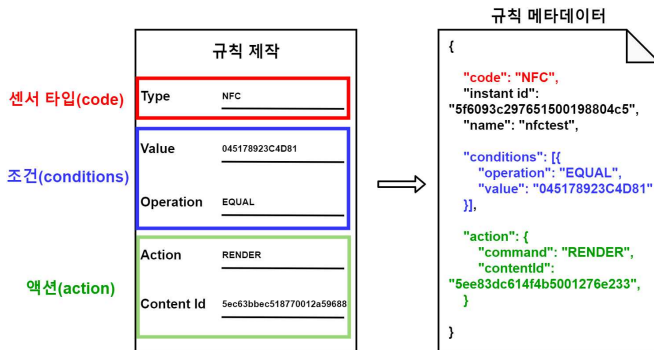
규칙 제작

센서 타입(code)

Type NFC

조건(conditions)

Value 045178923C4D81

Operation EQUAL

액션(action)

Action RENDER

Content Id 5ec63bbec518770012a59688

규칙 메타데이터

{
"code": "NFC",
"instant id": "5f6093c297651500198804c5",
"name": "nfctest",

"conditions": [{
"operation": "EQUAL",
"value": "045178923C4D81"
}],

"action": {
"command": "RENDER",
"contentId": "5ee83dc614f4b5001276e233",
}

}